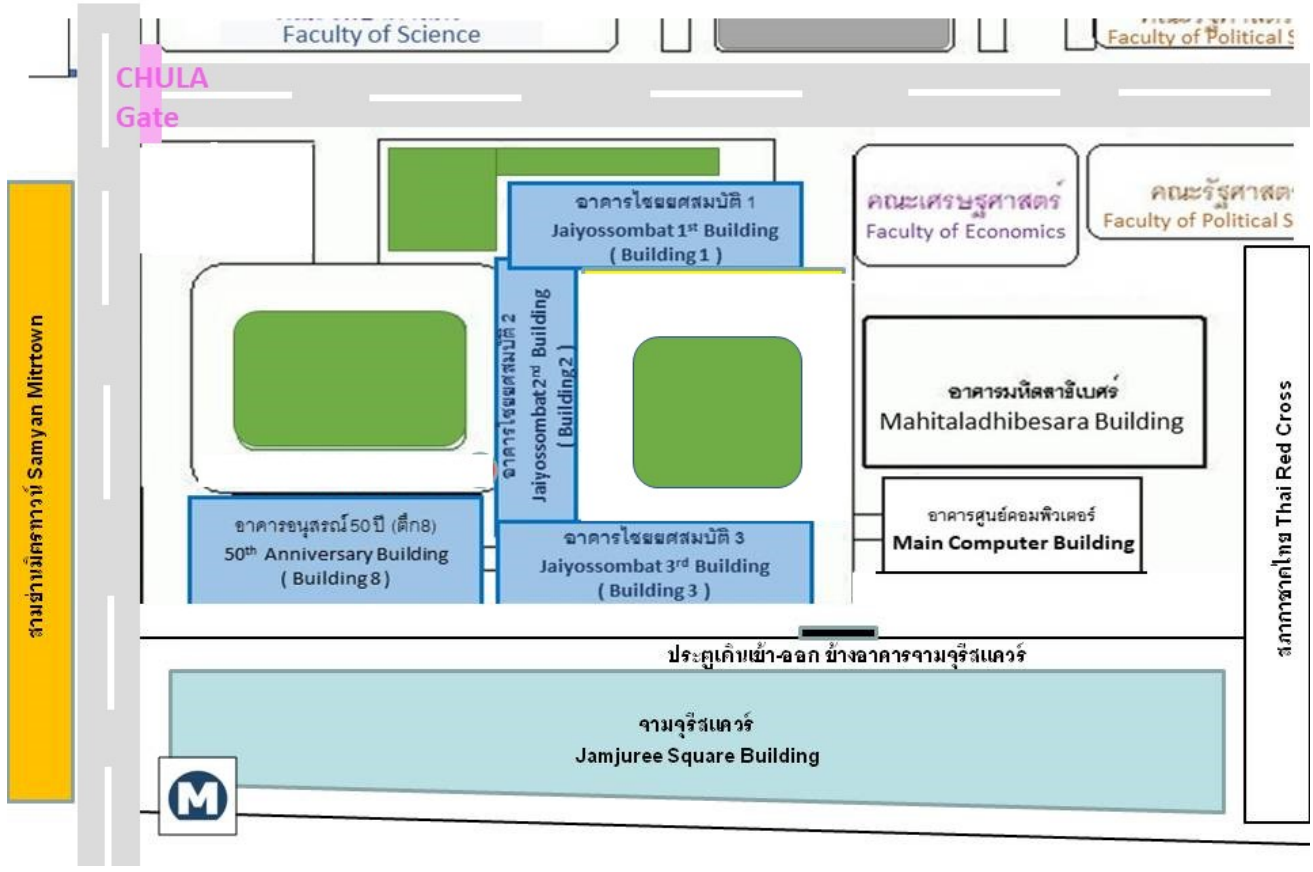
Faculty of Science

Faculty of Political S

CHULA Gate

อาคารไชยยศสมบัติ 1
Jaiyossombat 1st Building
( Building 1 )

คณะเศรษฐศาสตร์
Faculty of Economics

คณะรัฐศาสตร์
Faculty of Political S

อาคารไชยยศสมบัติ 2
Jaiyossombat 2nd Building
( Building 2 )

อาคารมหิตลาธิเบศร์
Mahitaladhibesara Building

สามย่านมิตรทาวน์ Samyan Mitrtown

สภากาชาดไทย Thai Red Cross

อาคารอนุสรณ์ 50 ปี (ตึก8)
50th Anniversary Building
( Building 8 )

อาคารไชยยศสมบัติ 3
Jaiyossombat 3rd Building
( Building 3 )

อาคารศูนย์คอมพิวเตอร์
Main Computer Building

ประตูเดินเข้า-ออก ข้างอาคารจามจุรีสแควร์

จามจุรีสแควร์
Jamjuree Square Building

M